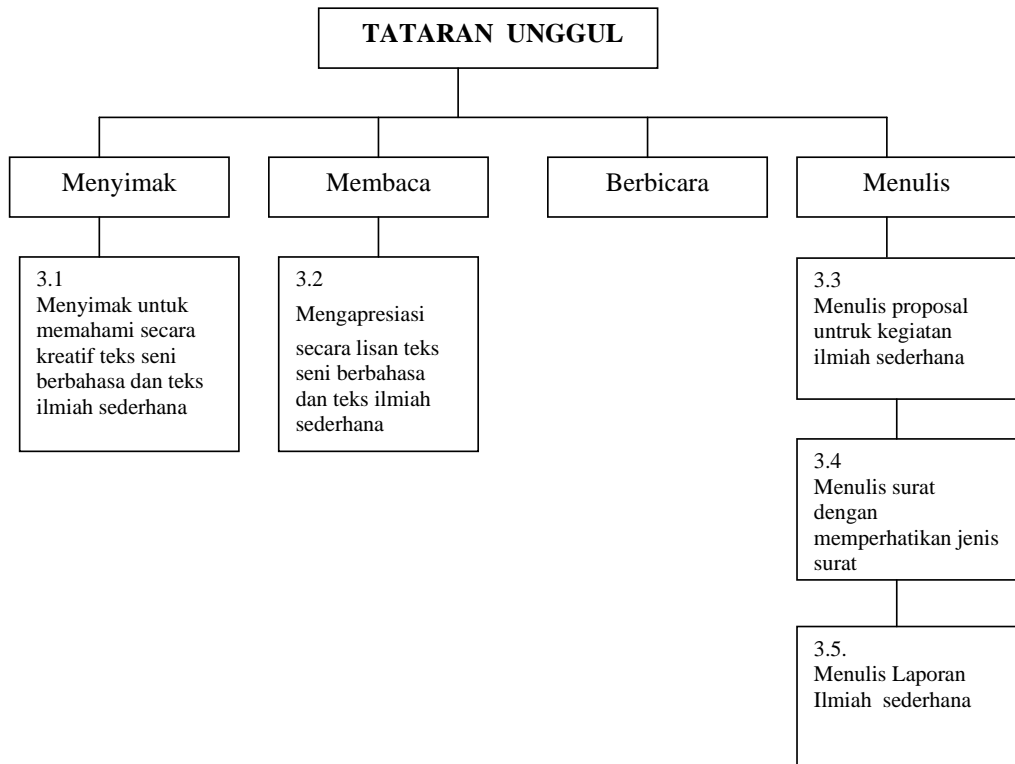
TATARAN UNGGUL

Menyimak

Membaca

Berbicara

Menulis

3.1
Menyimak untuk memahami secara kreatif teks seni berbahasa dan teks ilmiah sederhana

3.2
Mengapresiasi
secara lisan teks seni berbahasa dan teks ilmiah sederhana

3.3
Menulis proposal untruk kegiatan ilmiah sederhana

3.4
Menulis surat dengan memperhatikan jenis surat

3.5.
Menulis Laporan Ilmiah sederhana